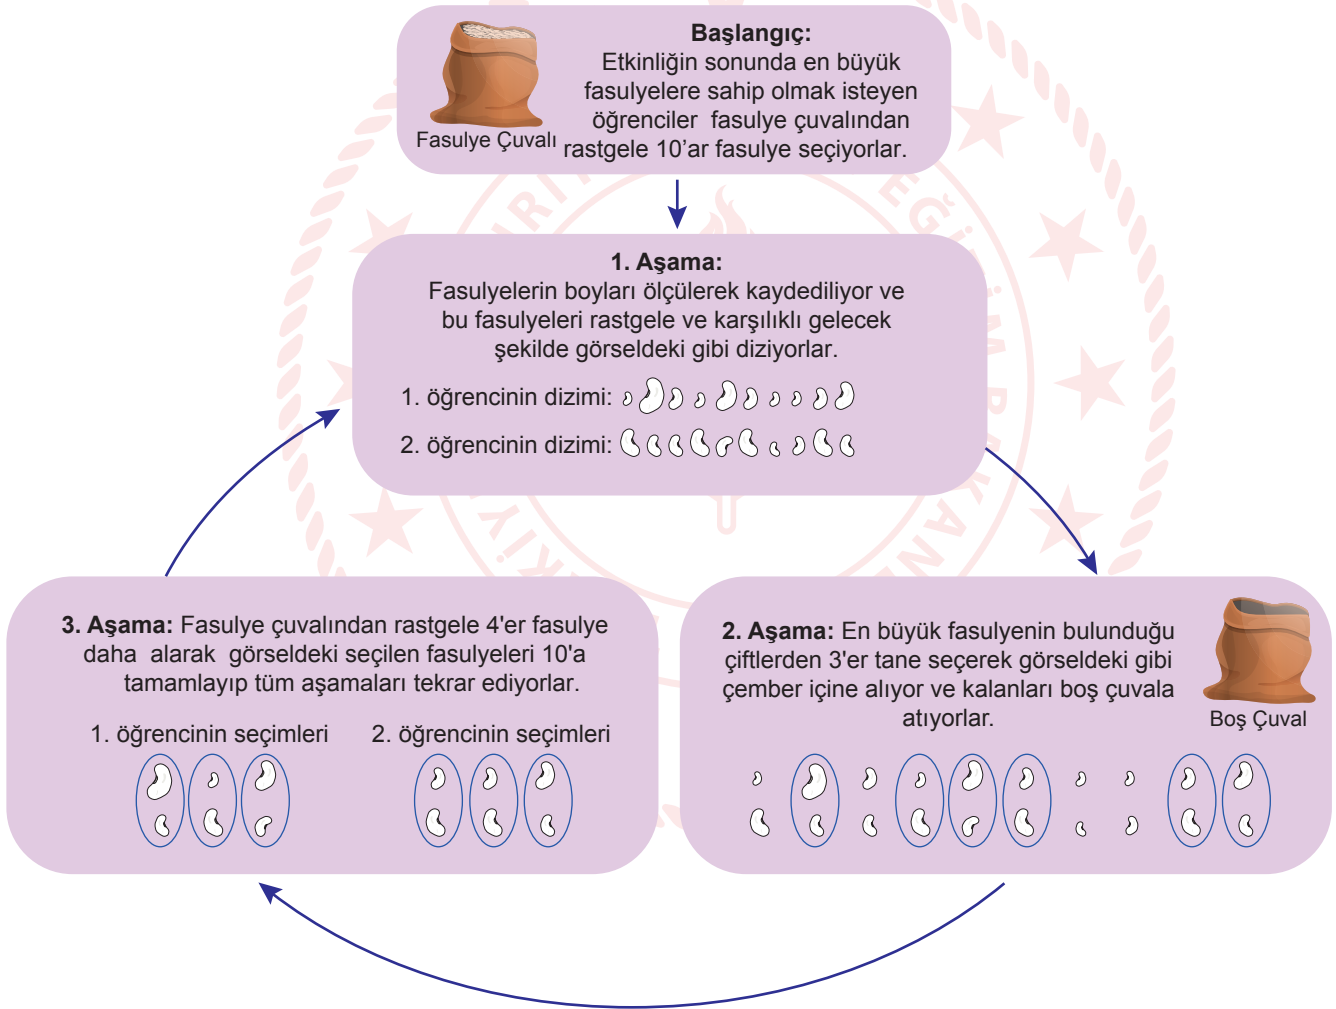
Fasulye Çuvalı

Başlangıç:
Etkinliğin sonunda en büyük fasulyelere sahip olmak isteyen öğrenciler fasulye çuvalından rastgele 10'ar fasulye seçiyorlar.

1. Aşama:
Fasulyelerin boyları ölçülerek kaydediliyor ve bu fasulyeleri rastgele ve karşılıklı gelecek şekilde görseldeki gibi diziyorlar.

1. öğrencinin dizimi:
2. öğrencinin dizimi:

2. Aşama: En büyük fasulyenin bulunduğu çiftlerden 3'er tane seçerek görseldeki gibi çember içine alıyor ve kalanları boş çuvala atıyorlar.

Boş Çuval

3. Aşama: Fasulye çuvalından rastgele 4'er fasulye daha alarak görseldeki seçilen fasulyeleri 10'a tamamlayıp tüm aşamaları tekrar ediyorlar.

1. öğrencinin seçimleri
2. öğrencinin seçimleri